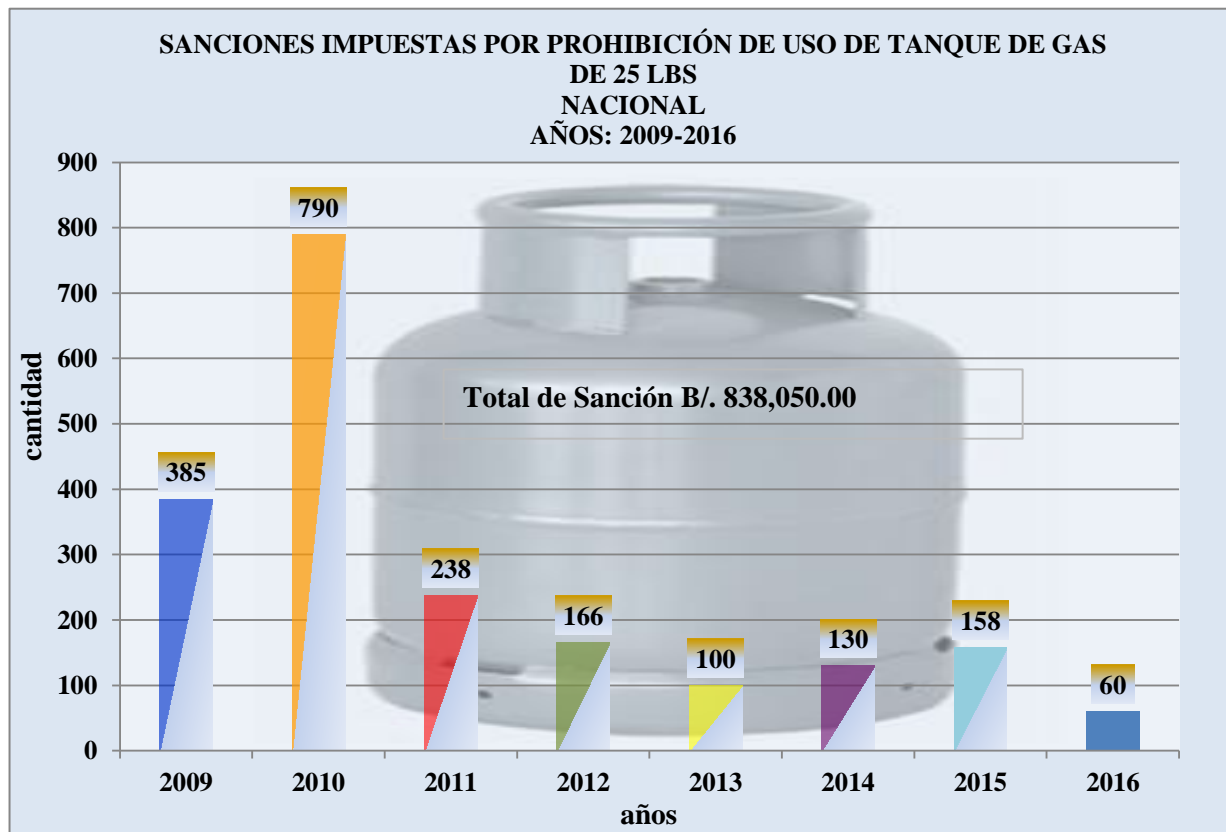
SANCIONES IMPUESTAS POR PROHIBICIÓN DE USO DE TANQUE DE GAS DE 25 LBS
NACIONAL
AÑOS: 2009-2016

Total de Sanción B/. 838,050.00

cantidad

900
800
700
600
500
400
300
200
100
0

385
790
238
166
100
130
158
60

2009
2010
2011
2012
2013
2014
2015
2016

años